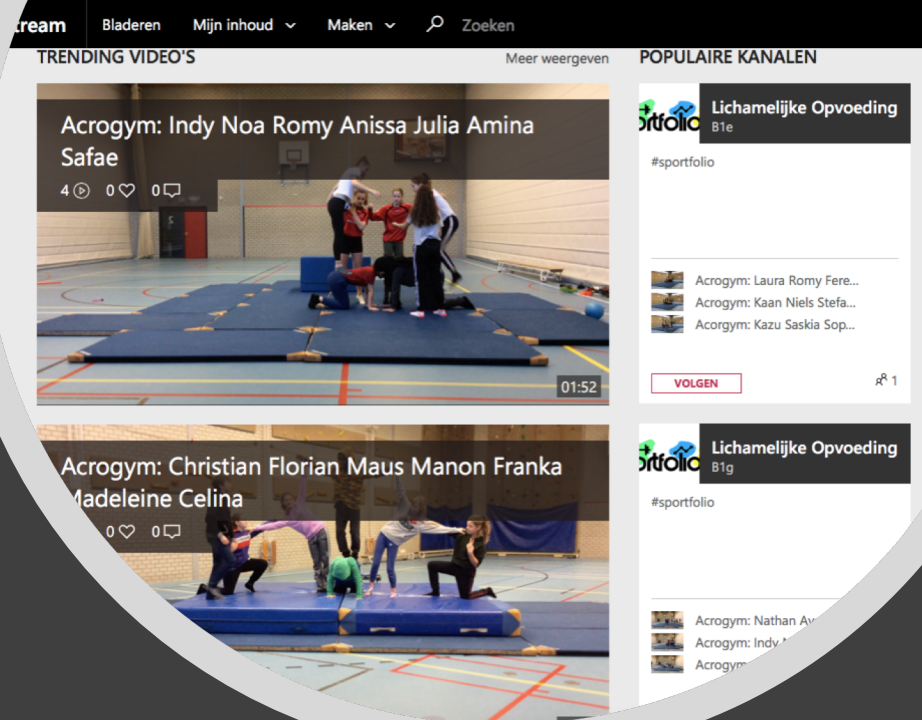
tream Bladeren Mijn inhoud Maken Zoeken

TRENDING VIDEO'S

Meer weergeven

Acrogym: Indy Noa Romy Anissa Julia Amina Safae

4 0 0

01:52

Acrogym: Christian Florian Maus Manon Franka Madeleine Celina

0 0

POPULAIRE KANALEN

rtfolio

Lichamelijke Opvoeding

B1e

#sportfolio

Acrogym: Laura Romy Fere...

Acrogym: Kaan Niels Stefa...

Acrogym: Kazu Saskia Sop...

VOLGEN

1

rtfolio

Lichamelijke Opvoeding

B1g

#sportfolio

Acrogym: Nathan Av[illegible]

Acrogym: Indy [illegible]

Acrogym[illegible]